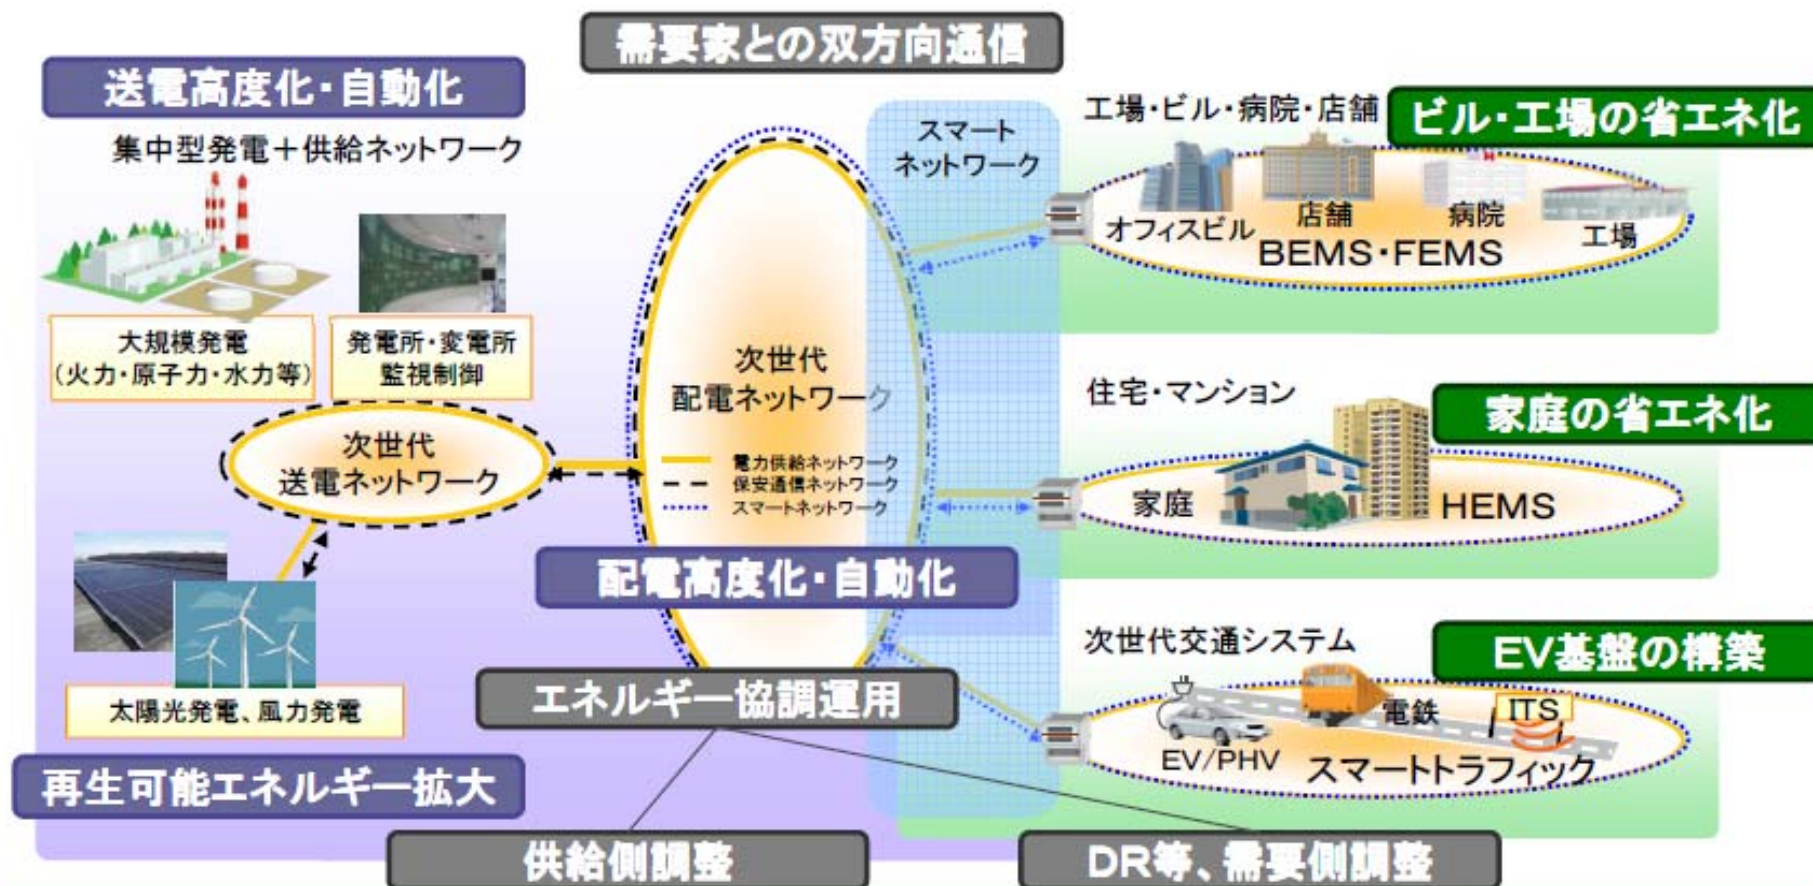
需要家との双方向通信

送電高度化・自動化

集中型発電＋供給ネットワーク

大規模発電
（火力・原子力・水力等）

発電所・変電所
監視制御

次世代
送電ネットワーク

太陽光発電、風力発電

再生可能エネルギー拡大

次世代
配電ネットワーク

電力供給ネットワーク
保安通信ネットワーク
スマートネットワーク

配電高度化・自動化

エネルギー協調運用

スマート
ネットワーク

工場・ビル・病院・店舗

ビル・工場の省エネ化

オフィスビル
店舗
病院
工場
BEMS・FEMS

住宅・マンション

家庭の省エネ化

家庭
HEMS

次世代交通システム

EV基盤の構築

電鉄
ITS
EV/PHV
スマートトラフィック

供給側調整

DR等、需要側調整